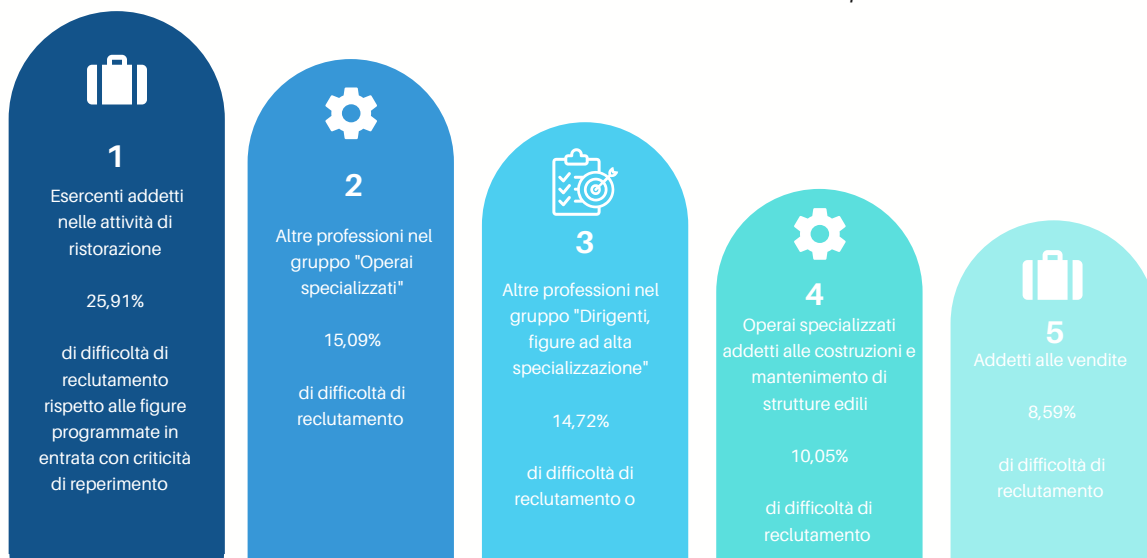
1
Esercenti addetti nelle attività di ristorazione

25,91%

di difficoltà di reclutamento rispetto alle figure programmate in entrata con criticità di reperimento

2
Altre professioni nel gruppo "Operai specializzati"

15,09%

di difficoltà di reclutamento

3
Altre professioni nel gruppo "Dirigenti, figure ad alta specializzazione"

14,72%

di difficoltà di reclutamento o

4
Operai specializzati addetti alle costruzioni e mantenimento di strutture edili

10,05%

di difficoltà di reclutamento

5
Addetti alle vendite

8,59%

di difficoltà di reclutamento